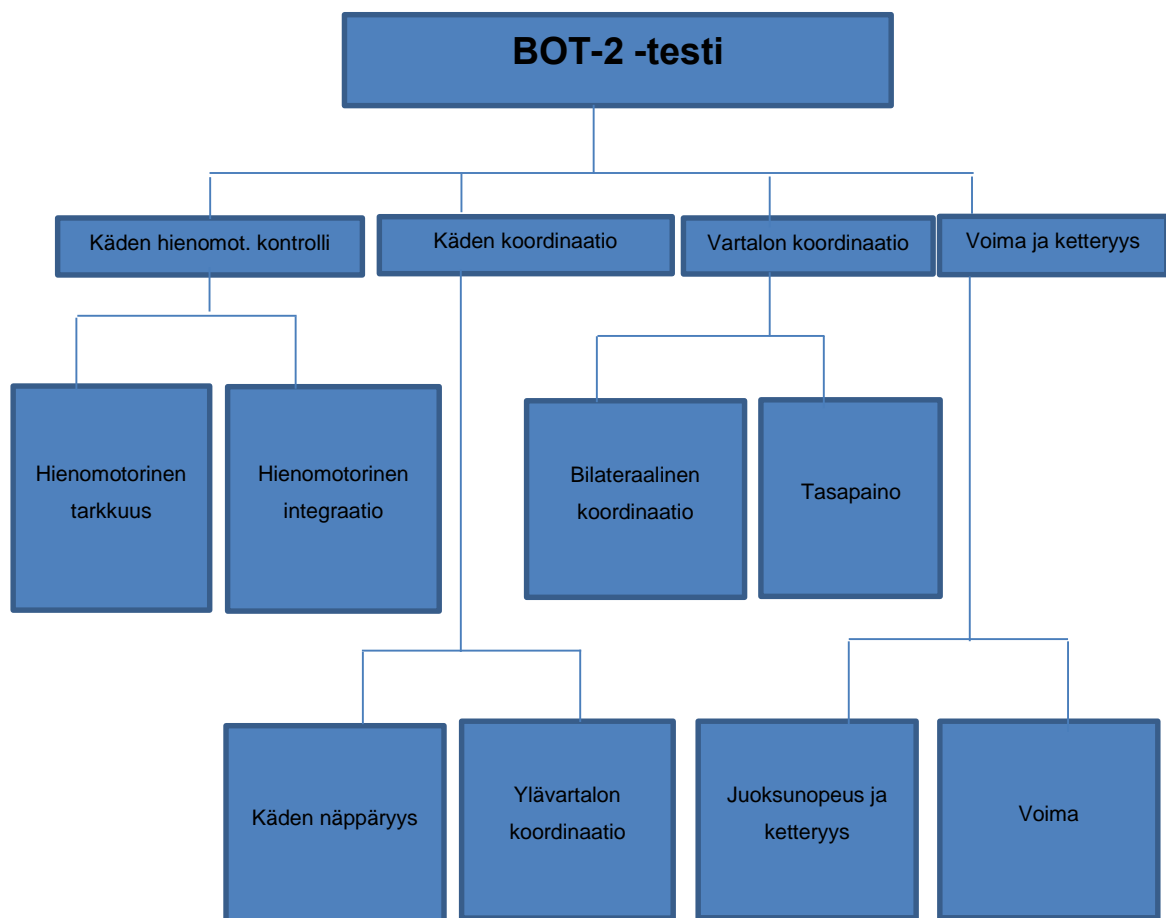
BOT-2 -testi

Käden hienomot. kontrolli

Käden koordinaatio

Vartalon koordinaatio

Voima ja ketteryys

Hienomotorinen tarkkuus

Hienomotorinen integraatio

Bilateraalinen koordinaatio

Tasapaino

Käden näppäryys

Ylävartalon koordinaatio

Juoksunopeus ja ketteryys

Voima